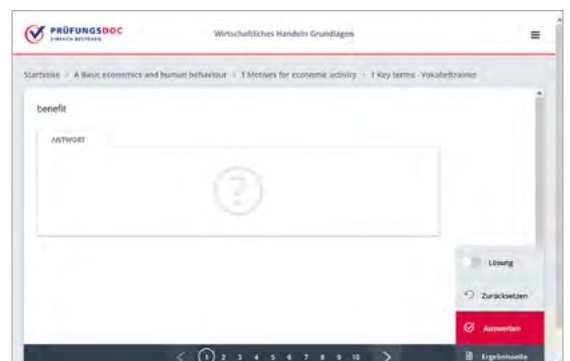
PRÜFUNGSDOC
EINFACH BESTEHEN

Wirtschaftliches Handeln Grundlagen

Startseite > A Basic economics and human behaviour > 1 Motives for economic activity > 1 Key terms - Vokabeltrainer

benefit

ANTWORT

?

Lösung

Zurücksetzen

Auswerten

Ergebnisseite

< 1 2 3 4 5 6 7 8 9 10 >